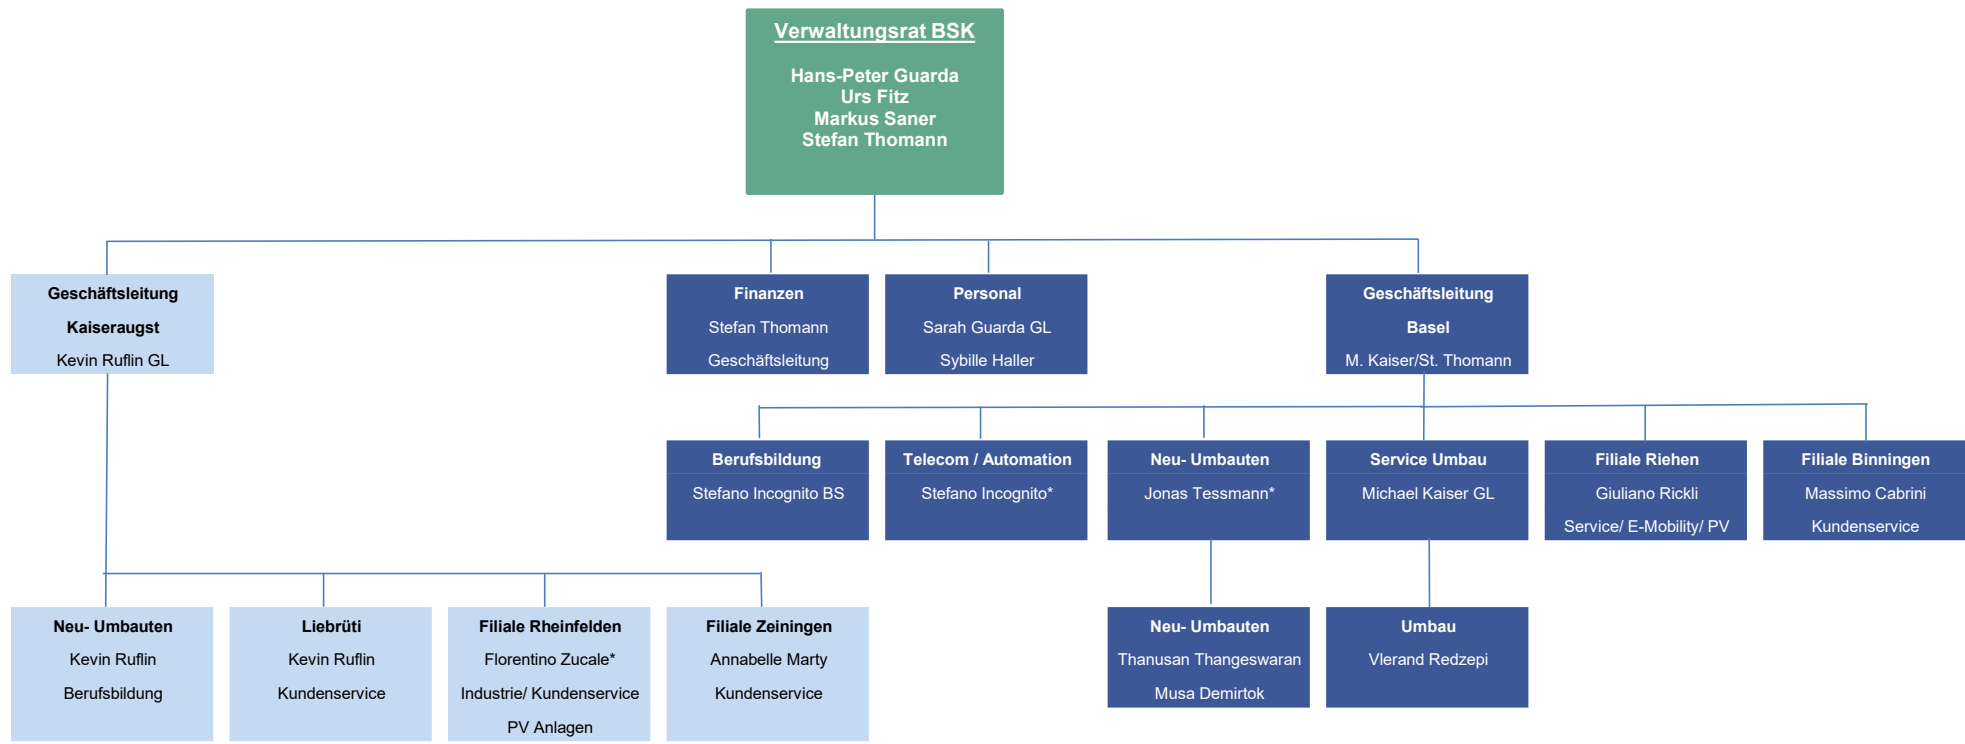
Verwaltungsrat BSK

Hans-Peter Guarda
Urs Fitz
Markus Saner
Stefan Thomann

Geschäftsleitung
Kaiseraugst
Kevin Ruflin GL

Finanzen
Stefan Thomann
Geschäftsleitung

Personal
Sarah Guarda GL
Sybille Haller

Geschäftsleitung
Basel
M. Kaiser/St. Thomann

Berufsbildung
Stefano Incognito BS

Telecom / Automation
Stefano Incognito*

Neu- Umbauten
Jonas Tessmann*

Service Umbau
Michael Kaiser GL

Filiale Riehen
Giuliano Rickli
Service/ E-Mobility/ PV

Filiale Binningen
Massimo Cabrini
Kundenservice

Neu- Umbauten
Kevin Ruflin
Berufsbildung

Liebrüti
Kevin Ruflin
Kundenservice

Filiale Rheinfelden
Florentino Zucale*
Industrie/ Kundenservice
PV Anlagen

Filiale Zeiningen
Annabelle Marty
Kundenservice

Neu- Umbauten
Thanusan Thangeswaran
Musa Demirtok

Umbau
Vlerand Redzepi